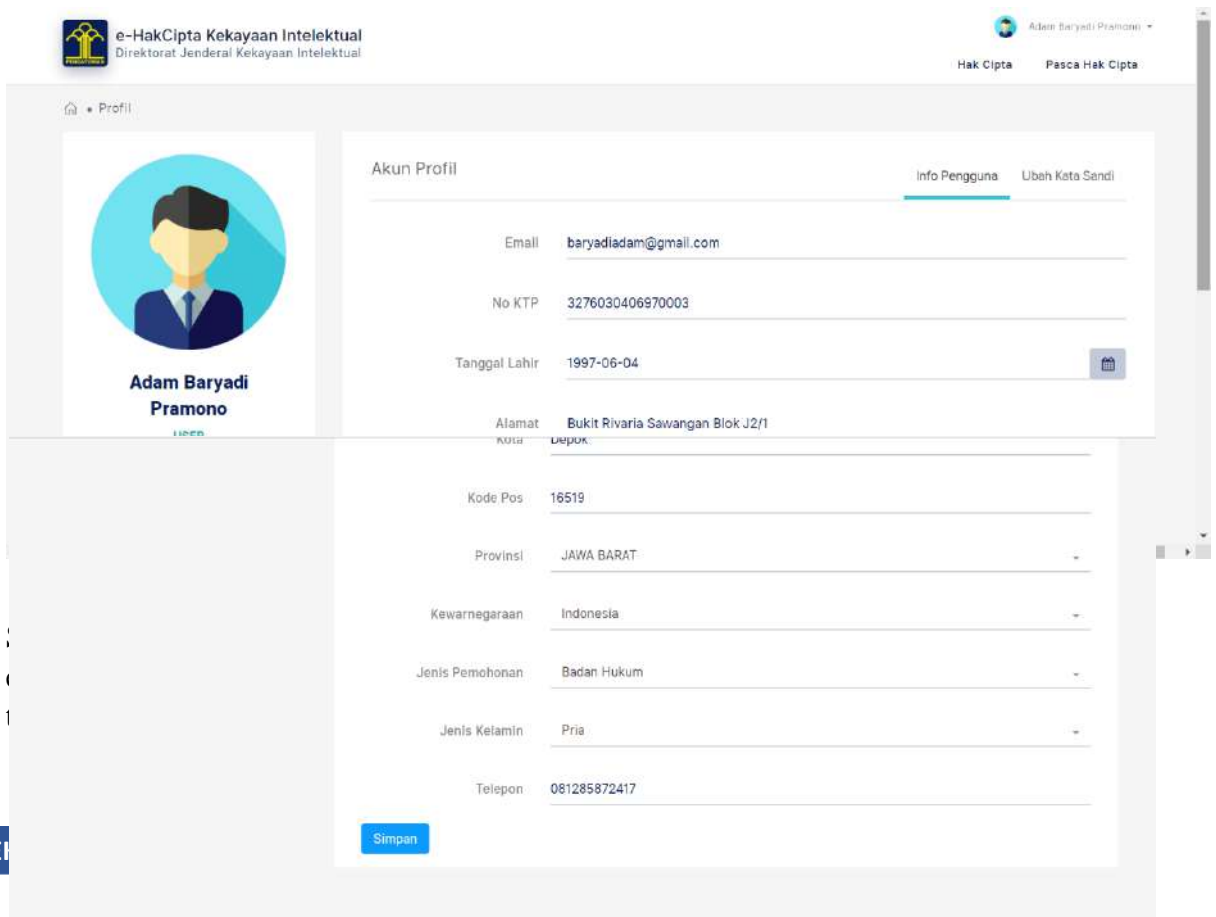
e-HakCipta Kekayaan Intelektual
Direktorat Jenderal Kekayaan Intelektual

Adam Baryadi Pramono

Hak Cipta
Pasca Hak Cipta

Profil

Adam Baryadi Pramono
USER

Akun Profil

Info Pengguna
Ubah Kata Sandi

Email baryadiadam@gmail.com

No KTP 3276030406970003

Tanggal Lahir 1997-06-04

Alamat Bukit Rivaria Sawangan Blok J2/1

Kota Depok

Kode Pos 16519

Provinsi JAWA BARAT

Kewarnegaraan Indonesia

Jenis Pemohonan Badan Hukum

Jenis Kelamin Pria

Telepon 081285872417

Simpan